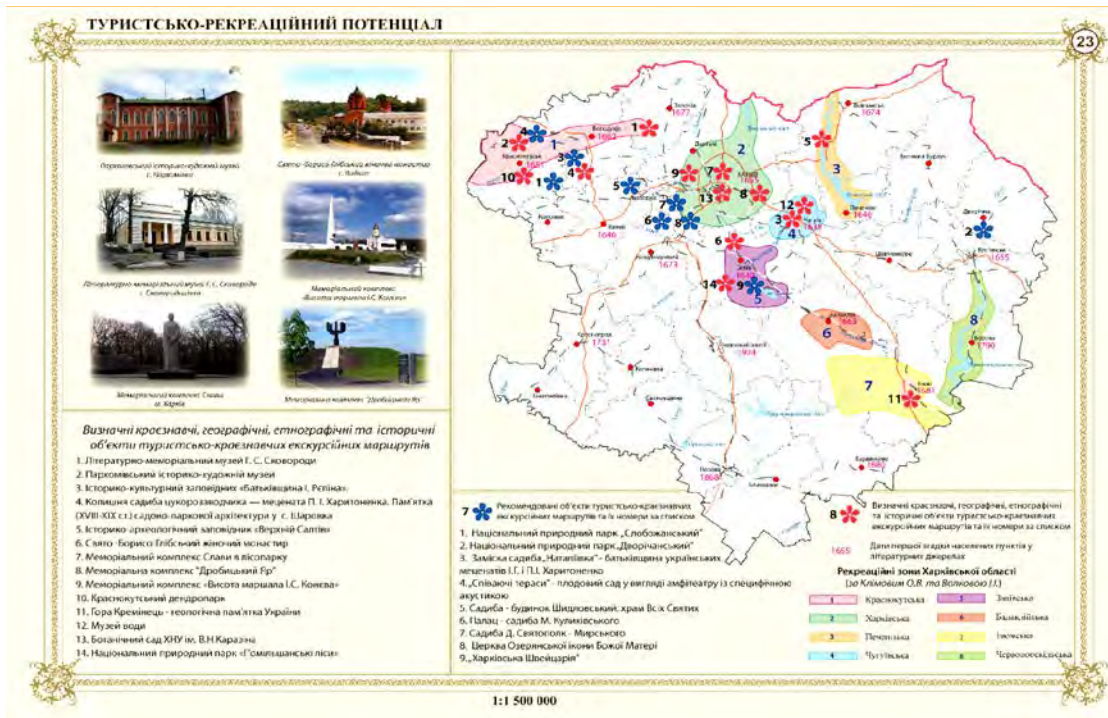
ТУРИСТСЬКО-РЕКРЕАЦІЙНИЙ ПОТЕНЦІАЛ

23

Пархомівський історико-художній музей с. Пархомівка

Свято-Борисо-Глібський жіночий монастир с. Чайки

Літературно-меморіальний музей Г.С. Сковороди с. Сковородинівка

Меморіальний комплекс «Висота маршала І.С. Конєва»

Меморіальний комплекс Слави м. Харків

Меморіальний комплекс "Дробицький Яр"

Визначні краєзнавчі, географічні, етнографічні та історичні об'єкти туристсько-краєзнавчих екскурсійних маршрутів

1. Літературно-меморіальний музей Г. С. Сковороди
2. Пархомівський історико-художній музей
3. Історико-культурний заповідник "Батьківщина І. Рєпіна".
4. Колишня садиба цукрозаводчика — мецената П. І. Харитоненка. Пам'ятка (XVIII-XIX ст.) садово-паркової архітектури у с. Шарівка
5. Історико-археологічний заповідник "Верхній Салтів"
6. Свято-Борисо-Глібський жіночий монастир
7. Меморіальний комплекс Слави в лісопарку
8. Меморіальний комплекс "Дробицький Яр"
9. Меморіальний комплекс "Висота маршала І.С. Конєва"
10. Краснокутський дендропарк
11. Гора Кремінець - геологічна пам'ятка України
12. Музей води
13. Ботанічний сад ХНУ ім. В.Н Каразіна
14. Національний природний парк "Гомільшанські ліси"

7 Рекомендовані об'єкти туристсько-краєзнавчих екскурсійних маршрутів та їх номери за списком

1. Національний природний парк „Слобожанський"
2. Національний природний парк „Дворічанський"
3. Заміська садиба „Натальївка" - батьківщина українських меценатів І.Г. і П.І. Харитоненко
4. „Співаючі тераси" - плодовий сад у вигляді амфітеатру із специфічною акустикою
5. Садиба - будинок Шидловський, храм Всіх Святих
6. Палац - садиба М. Куликівського
7. Садиба Д. Святополк - Мирського
8. Церква Озерянської ікони Божої Матері
9. „Харківська Швейцарія"

8 Визначні краєзнавчі, географічні, етнографічні та історичні об'єкти туристсько-краєзнавчих екскурсійних маршрутів та їх номери за списком

1655 Дати першої згадки населених пунктів у літературних джерелах

Рекреаційні зони Харківської області (за Клімовим О.В. та Волковою І.Г.)

| 1 Краснокутська | 5 Зміївська |
|---|---|
| 2 Харківська | 6 Балаклійська |
| 3 Печенізька | 7 Ізюмська |
| 4 Чугуївська | 8 Червонооскільська |

1677 1662 1674 1685 1646 1646 1673 1638 1655 1663 1731 1664 1790 1681 1668

1:1 500 000